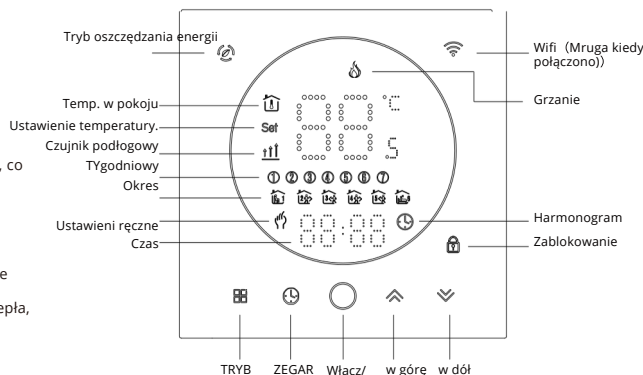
Tryb oszczędzania energii
Temp. w pokoju
Ustawienie temperatury.
Czujnik podłogowy
, co
TYgodniowy
Okres
Ustawieni ręczne
Czas
e
epła,
Wifi（Mruga kiedy połączono))
Grzanie
Harmonogram
Zablokowanie
Set
°C
5
① ② ③ ④ ⑤ ⑥ ⑦
88:88
TRYB
ZEGAR
Włacz/
w górę
w dół